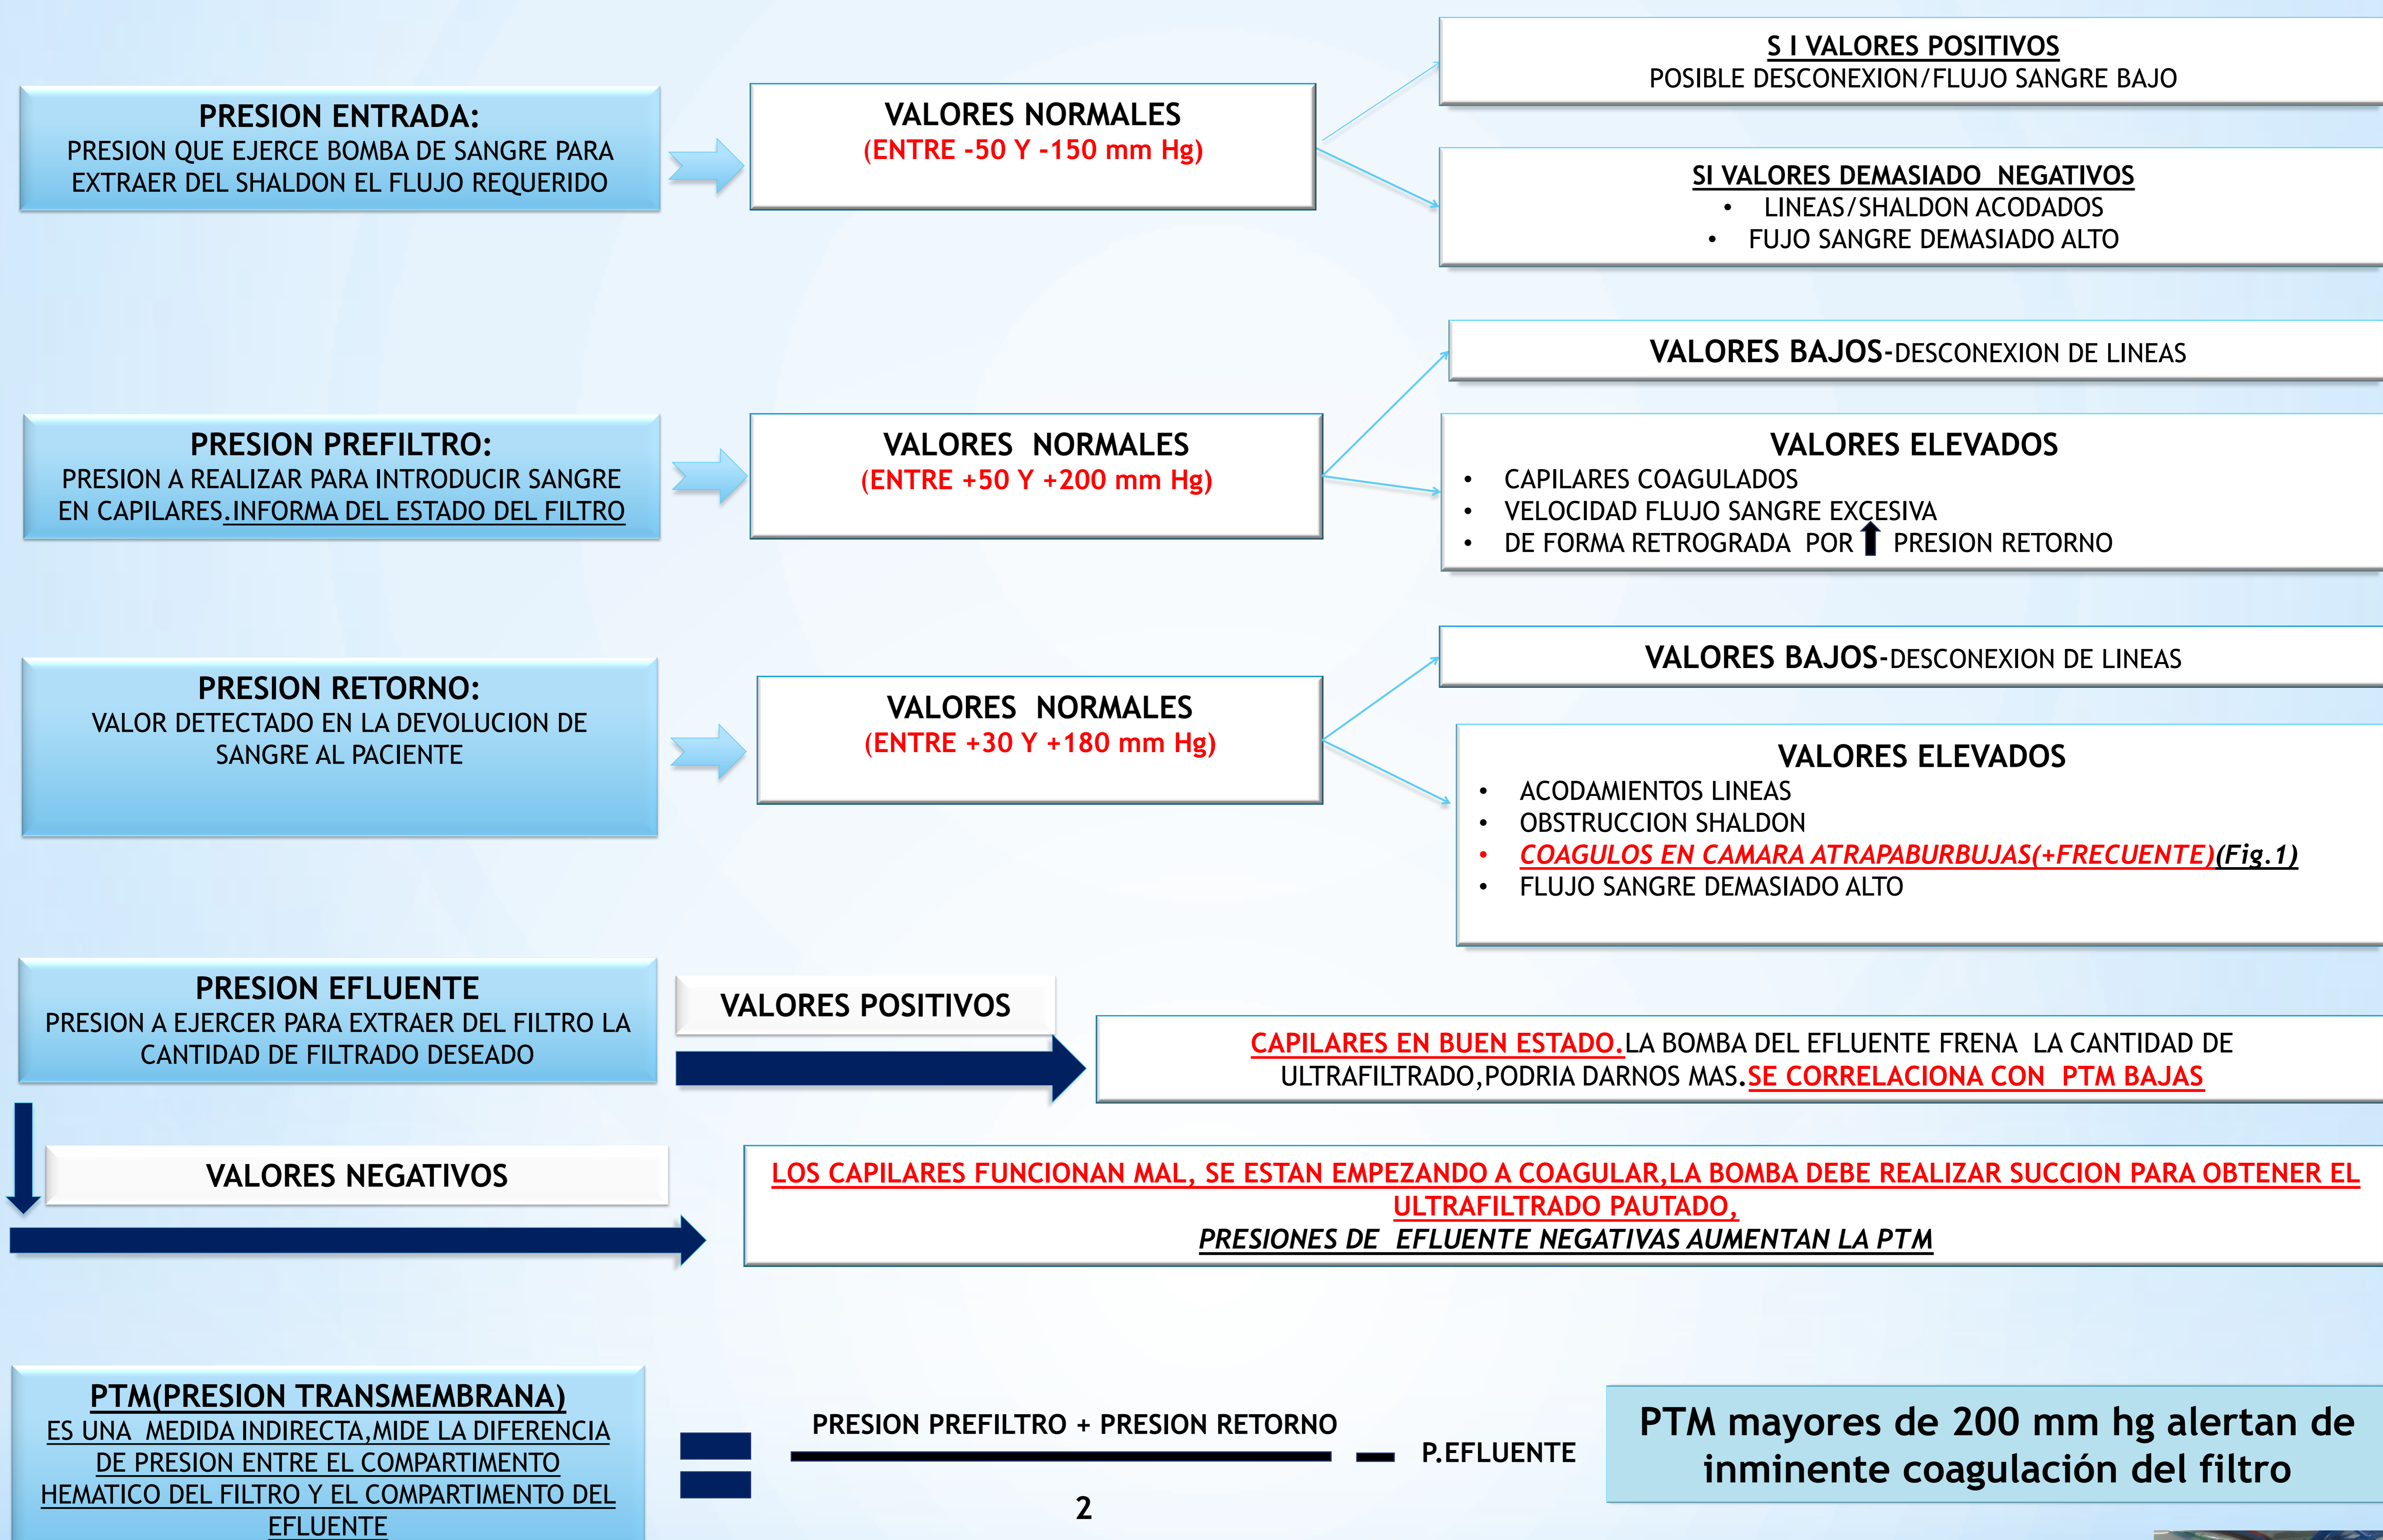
PRESION ENTRADA:
PRESION QUE EJERCE BOMBA DE SANGRE PARA EXTRAER DEL SHALDON EL FLUJO REQUERIDO

VALORES NORMALES
(ENTRE -50 Y -150 mm Hg)

S I VALORES POSITIVOS
POSIBLE DESCONEXION/FLUJO SANGRE BAJO

SI VALORES DEMASIADO NEGATIVOS
• LINEAS/SHALDON ACODADOS
• FUJO SANGRE DEMASIADO ALTO

PRESION PREFILTRO:
PRESION A REALIZAR PARA INTRODUCIR SANGRE EN CAPILARES.INFORMA DEL ESTADO DEL FILTRO

VALORES NORMALES
(ENTRE +50 Y +200 mm Hg)

VALORES BAJOS-DESCONEXION DE LINEAS

VALORES ELEVADOS
• CAPILARES COAGULADOS
• VELOCIDAD FLUJO SANGRE EXCESIVA
• DE FORMA RETROGRADA POR ⬆ PRESION RETORNO

PRESION RETORNO:
VALOR DETECTADO EN LA DEVOLUCION DE SANGRE AL PACIENTE

VALORES NORMALES
(ENTRE +30 Y +180 mm Hg)

VALORES BAJOS-DESCONEXION DE LINEAS

VALORES ELEVADOS
• ACODAMIENTOS LINEAS
• OBSTRUCCION SHALDON
• COAGULOS EN CAMARA ATRAPABURBUJAS(+FRECUENTE)(Fig.1)
• FLUJO SANGRE DEMASIADO ALTO

PRESION EFLUENTE
PRESION A EJERCER PARA EXTRAER DEL FILTRO LA CANTIDAD DE FILTRADO DESEADO

VALORES POSITIVOS

CAPILARES EN BUEN ESTADO.LA BOMBA DEL EFLUENTE FRENA LA CANTIDAD DE ULTRAFILTRADO,PODRIA DARNOS MAS.SE CORRELACIONA CON PTM BAJAS

VALORES NEGATIVOS

LOS CAPILARES FUNCIONAN MAL, SE ESTAN EMPEZANDO A COAGULAR,LA BOMBA DEBE REALIZAR SUCCION PARA OBTENER EL ULTRAFILTRADO PAUTADO,
PRESIONES DE EFLUENTE NEGATIVAS AUMENTAN LA PTM

PTM(PRESION TRANSMEMBRANA)
ES UNA MEDIDA INDIRECTA,MIDE LA DIFERENCIA DE PRESION ENTRE EL COMPARTIMENTO HEMATICO DEL FILTRO Y EL COMPARTIMENTO DEL EFLUENTE

$= \frac{\text{PRESION PREFILTRO + PRESION RETORNO}}{2} - \text{P.EFLUENTE}$

PTM mayores de 200 mm hg alertan de inminente coagulación del filtro